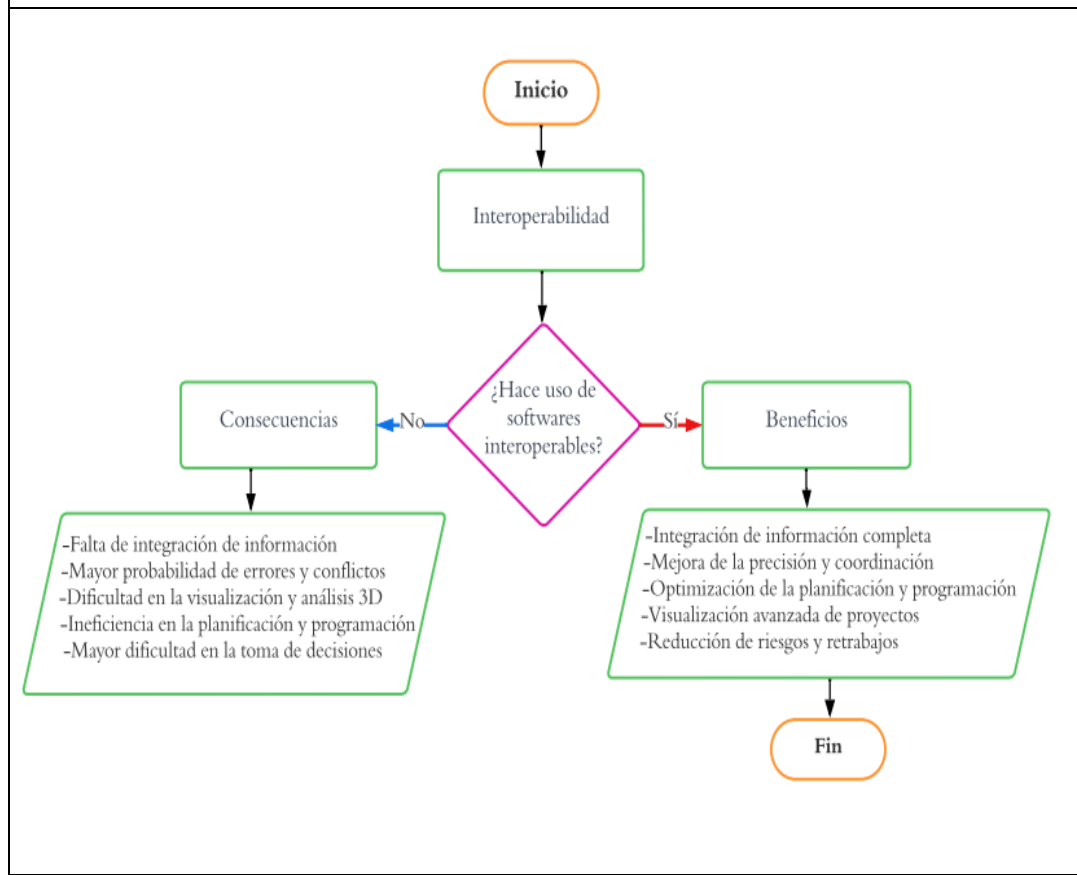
Inicio

Interoperabilidad

¿Hace uso de softwares interoperables?

No

Sí

Consecuencias

-Falta de integración de información
-Mayor probabilidad de errores y conflictos
-Dificultad en la visualización y análisis 3D
-Ineficiencia en la planificación y programación
-Mayor dificultad en la toma de decisiones

Beneficios

-Integración de información completa
-Mejora de la precisión y coordinación
-Optimización de la planificación y programación
-Visualización avanzada de proyectos
-Reducción de riesgos y retrabajos

Fin